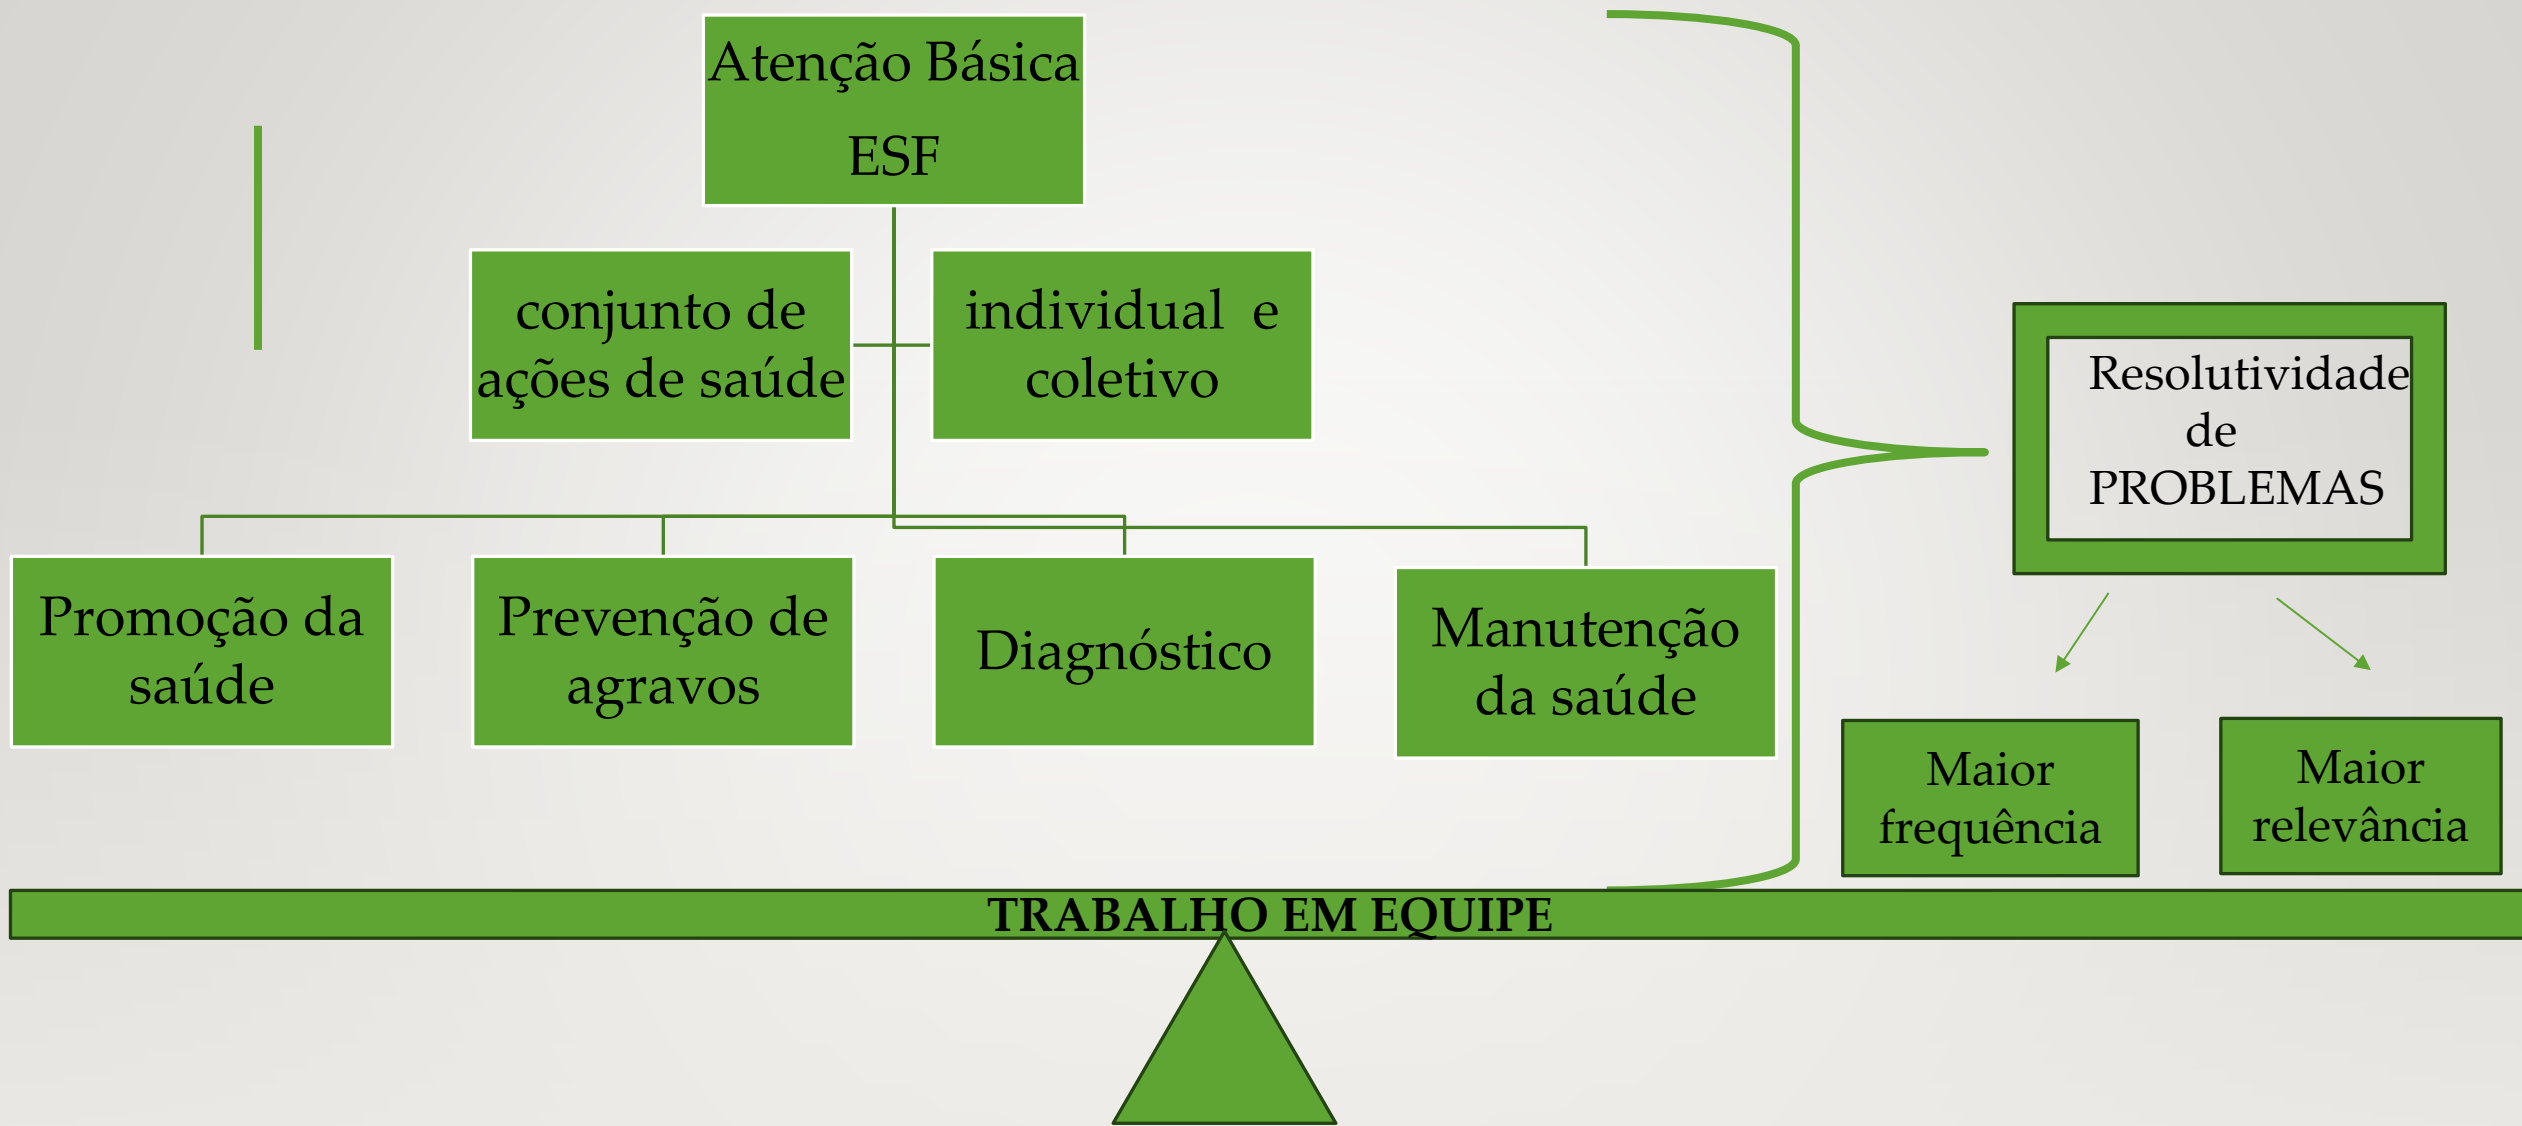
Atenção Básica
ESF

conjunto de ações de saúde

individual e coletivo

Promoção da saúde

Prevenção de agravos

Diagnóstico

Manutenção da saúde

Resolutividade de PROBLEMAS

Maior frequência

Maior relevância

TRABALHO EM EQUIPE